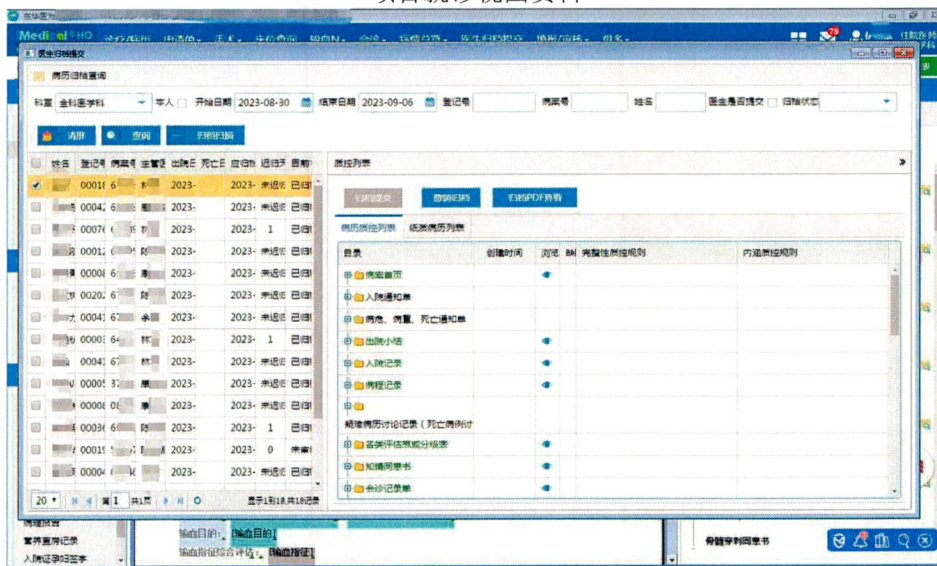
东华医为
MedicalPHO
医生归档提交
病历归档查询
科室 全科医学科 本人 开始日期 2023-08-30 结束日期 2023-09-06 登记号 病案号 姓名 医生是否提交 归档状态
清屏 查询 批量归档
| | 姓名 | 登记号 | 病案号 | 主管医 | 出院日 | 死亡日 | 应归档 | 迟归天 | 已归档 |
|---|---|---|---|---|---|---|---|---|---|
| ✔ | | 0001 | 6 | | 2023- | | 2023- | 未迟 | 已归 |
| | | 0004 | 6 | | 2023- | | 2023- | 未迟 | 已归 |
| | | 0007 | 6 | | 2023- | | 2023- | 1 | 已归 |
| | | 0001 | 6 | | 2023- | | 2023- | 未迟 | 已归 |
| | | 0000 | 6 | | 2023- | | 2023- | 未迟 | 已归 |
| | | 0020 | 6 | | 2023- | | 2023- | 未迟 | 已归 |
| | | 0004 | 67 | | 2023- | | 2023- | 未迟 | 已归 |
| | | 0000 | 64 | | 2023- | | 2023- | 1 | 已归 |
| | | 0004 | 67 | | 2023- | | 2023- | 未迟 | 已归 |
| | | 0000 | 37 | | 2023- | | 2023- | 未迟 | 已归 |
| | | 0000 | 0 | | 2023- | | 2023- | 未迟 | 已归 |
| | | 0003 | 6 | | 2023- | | 2023- | 1 | 已归 |
| | | 0001 | | | 2023- | | 2023- | 0 | 未审 |
| | | 0000 | | | 2023- | | 2023- | 未迟 | 已归 |
20 第1 共1页 显示1到18,共18记录
质控列表
归档提交 撤销归档 归档PDF预览
病历质控列表 纸质病历列表
| 目录 | 创建时间 | 浏览 | 完整性质控规则 | 内涵质控规则 |
|---|---|---|---|---|
| 病案首页 | | | | |
| 入院通知单 | | | | |
| 病危、病重、死亡通知单 | | | | |
| 出院小结 | | | | |
| 入院记录 | | | | |
| 病程记录 | | | | |
| | | | | |
| 疑难病历讨论记录（死亡病例讨 | | | | |
| 各类评估表或分级表 | | | | |
| 知情同意书 | | | | |
| 会诊记录单 | | | | |
病程页首
常养宣导记录
入院证录日签字
输血目的: [输血目的]
输血指征综合评估: [输血指征]
骨髓穿刺同意书